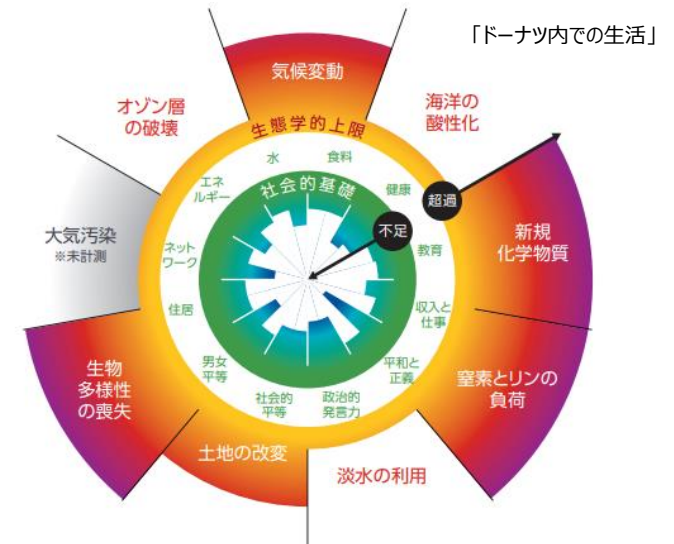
「ドーナツ内での生活」

気候変動

海洋の酸性化

オゾン層の破壊

生態学的上限

社会的基礎

水

食料

健康

エネルギー

超過

不足

新規化学物質

大気汚染
※未計測

ネットワーク

教育

住居

収入と仕事

男女平等

平和と正義

社会的平等

政治的発言力

生物多様性の喪失

窒素とリンの負荷

土地の改変

淡水の利用